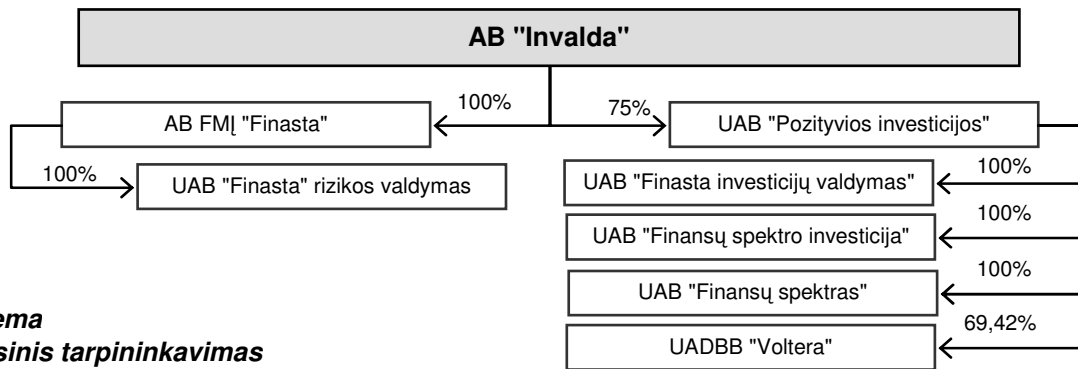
AB "Invalda"

100%

AB FMĮ "Finasta"

75%

UAB "Pozityvios investicijos"

100%

UAB "Finasta" rizikos valdymas

UAB "Finasta investicijų valdymas"

100%

UAB "Finansų spektro investicija"

100%

UAB "Finansų spektras"

100%

ema

sinis tarpininkavimas

UADBB "Voltera"

69,42%